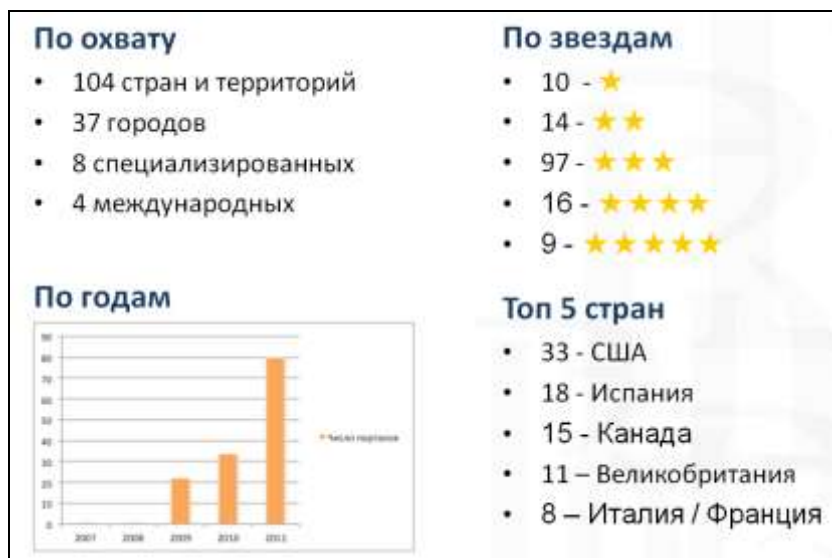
По охвату

- 104 стран и территорий
- 37 городов
- 8 специализированных
- 4 международных

По годам

90
80
70
60
50
40
30
20
10
0

2007 2008 2009 2010 2011

Число порталов

По звездам

- 10 - ★
- 14 - ★★
- 97 - ★★★
- 16 - ★★★★
- 9 - ★★★★★

Топ 5 стран

- 33 - США
- 18 - Испания
- 15 - Канада
- 11 – Великобритания
- 8 – Италия / Франция